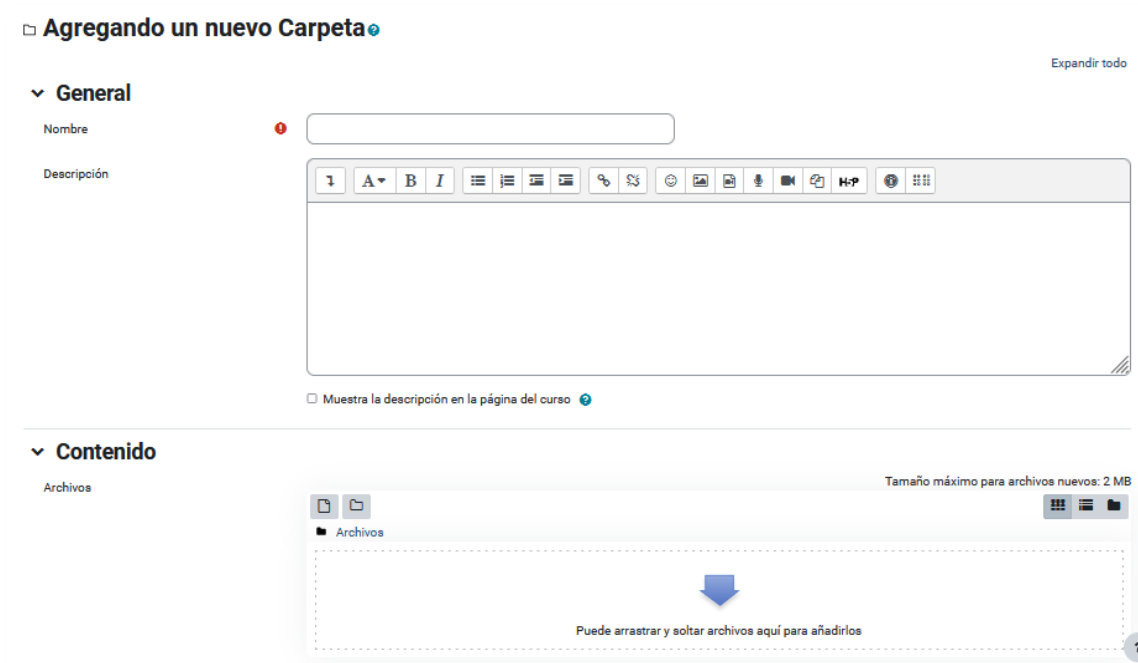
Agregando un nuevo Carpeta

Expandir todo

General

Nombre

Descripción

A B I H-P

Muestra la descripción en la página del curso

Contenido

Archivos

Tamaño máximo para archivos nuevos: 2 MB

Archivos

Puede arrastrar y soltar archivos aquí para añadirlos